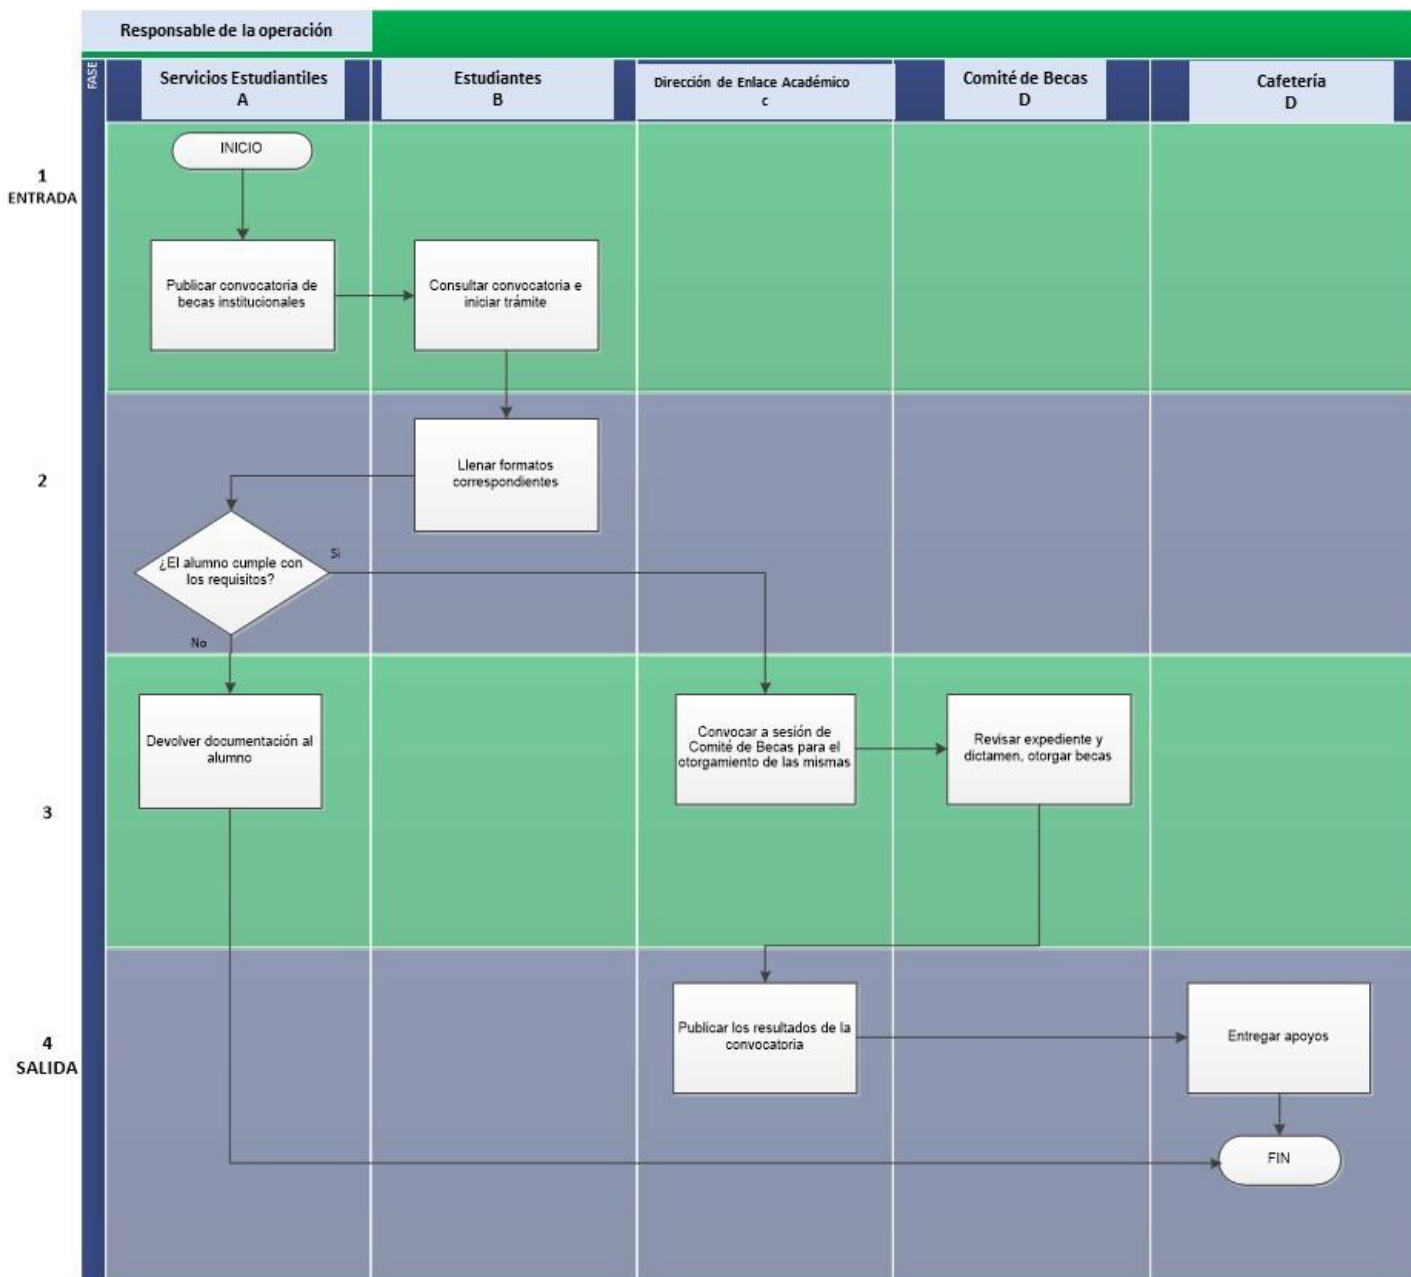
Responsable de la operación

FASE

Servicios Estudiantiles
A

Estudiantes
B

Dirección de Enlace Académico
c

Comité de Becas
D

Cafetería
D

1
ENTRADA

INICIO

Publicar convocatoria de becas institucionales

Consultar convocatoria e iniciar trámite

2

Llenar formatos correspondientes

¿El alumno cumple con los requisitos?

Si

No

3

Devolver documentación al alumno

Convocar a sesión de Comité de Becas para el otorgamiento de las mismas

Revisar expediente y dictamen, otorgar becas

4
SALIDA

Publicar los resultados de la convocatoria

Entregar apoyos

FIN